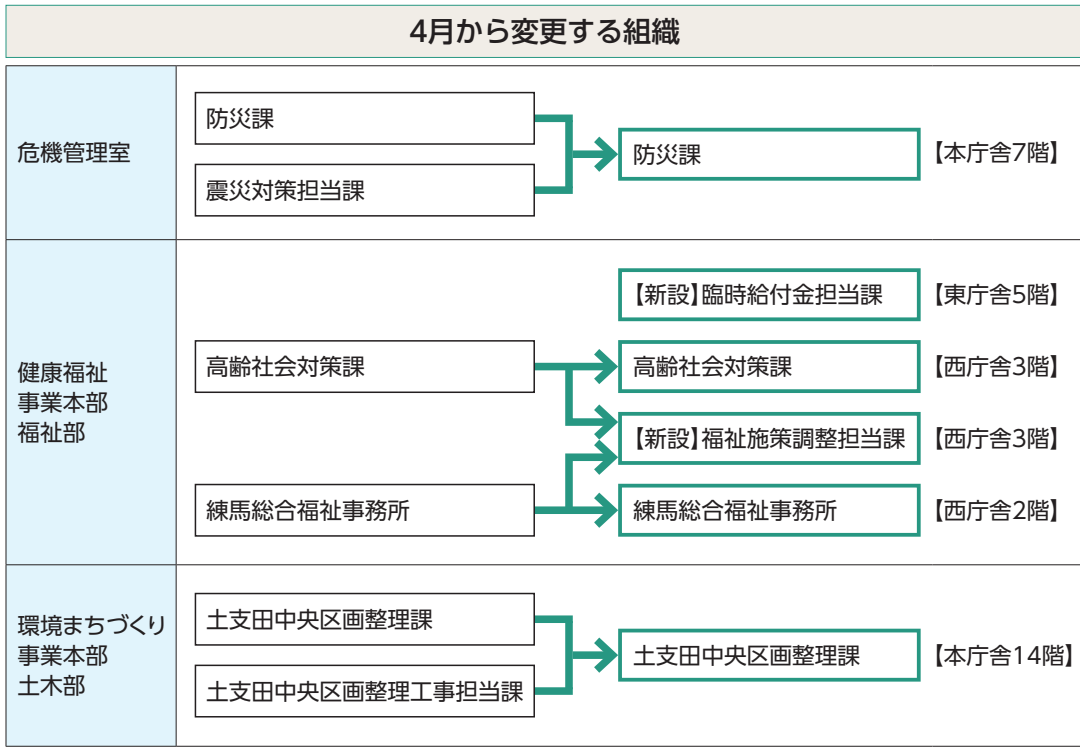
4月から変更する組織

危機管理室

防災課

震災対策担当課

防災課 【本庁舎7階】

健康福祉
事業本部
福祉部

【新設】臨時給付金担当課 【東庁舎5階】

高齢社会対策課

高齢社会対策課 【西庁舎3階】

【新設】福祉施策調整担当課 【西庁舎3階】

練馬総合福祉事務所

練馬総合福祉事務所 【西庁舎2階】

環境まちづくり
事業本部
土木部

土支田中央区画整理課

土支田中央区画整理工事担当課

土支田中央区画整理課 【本庁舎14階】